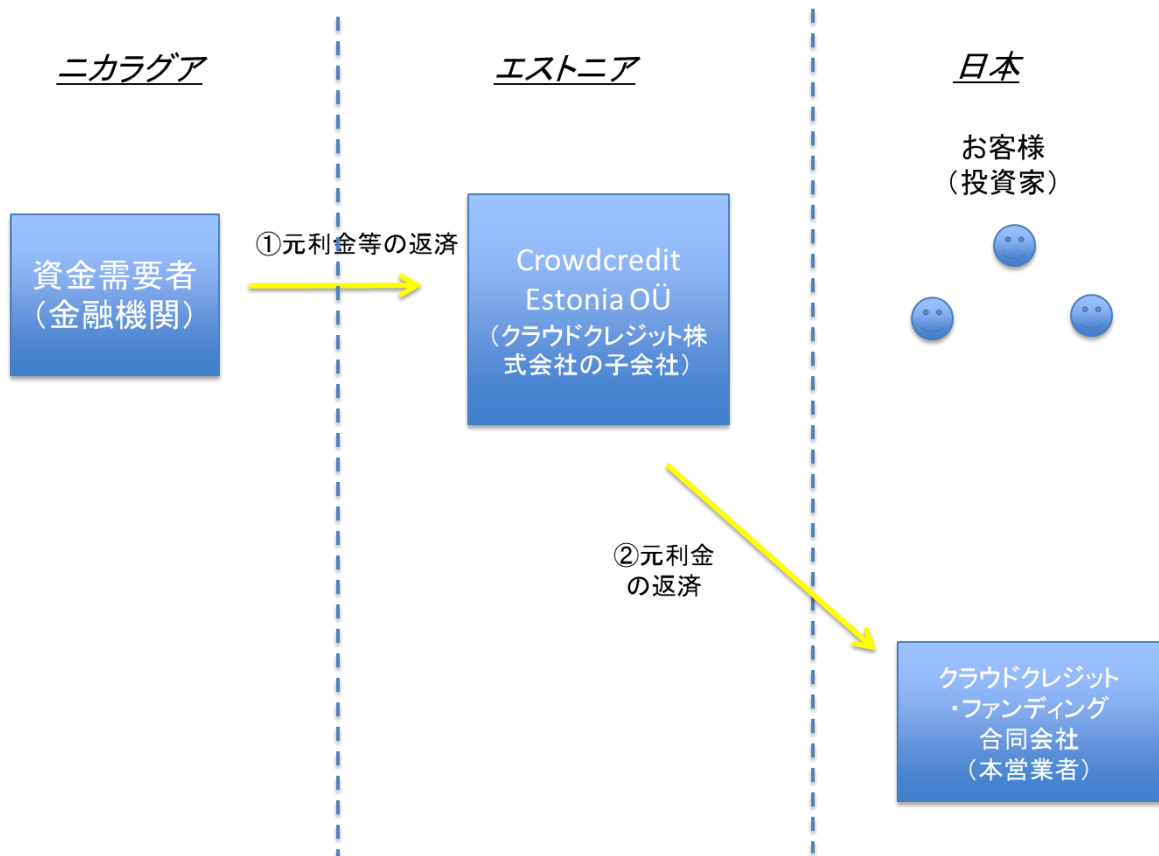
ニカラグア

エストニア

日本

お客様
（投資家）

資金需要者
（金融機関）

①元利金等の返済

Crowdcredit
Estonia OÜ
（クラウドクレジット株式会社の子会社）

②元利金
の返済

クラウドクレジット
・ファンディング
合同会社
（本営業者）